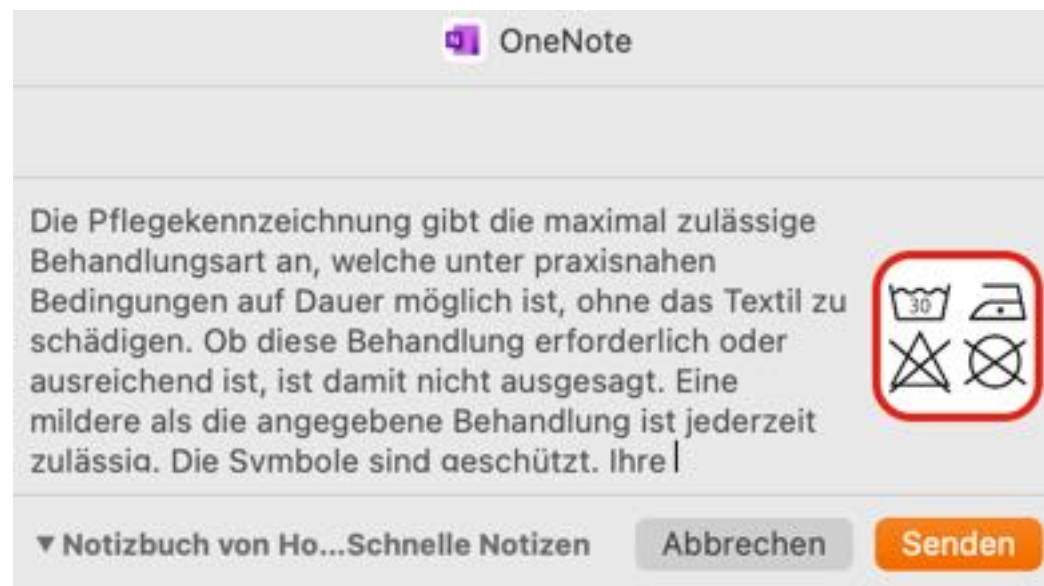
OneNote

Die Pflegekennzeichnung gibt die maximal zulässige Behandlungsart an, welche unter praxisnahen Bedingungen auf Dauer möglich ist, ohne das Textil zu schädigen. Ob diese Behandlung erforderlich oder ausreichend ist, ist damit nicht ausgesagt. Eine mildere als die angegebene Behandlung ist jederzeit zulässig. Die Symbole sind geschützt. Ihre

30

▾ Notizbuch von Ho...Schnelle Notizen Abbrechen Senden